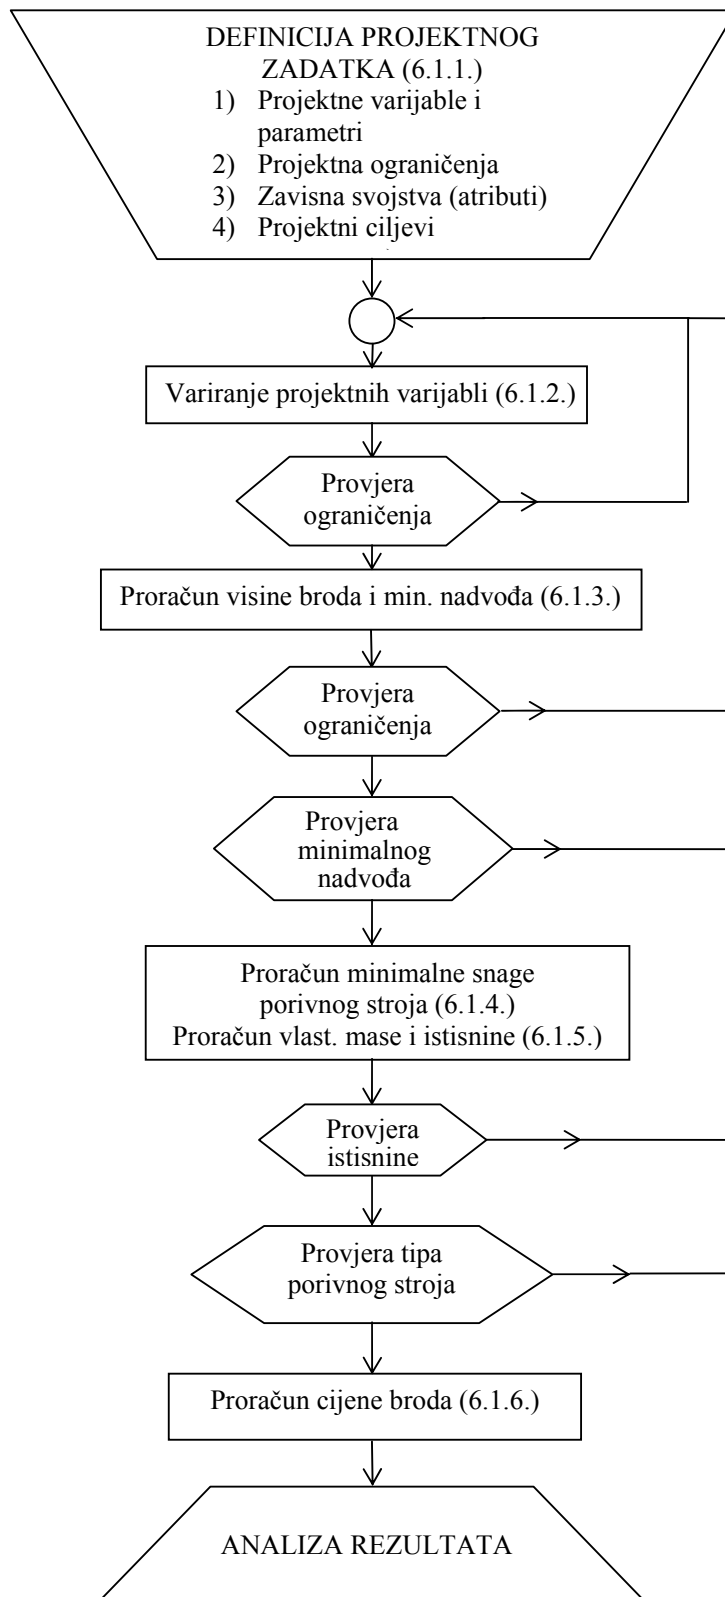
DEFINICIJA PROJEKTNOG ZADATKA (6.1.1.)
1) Projektne varijable i parametri
2) Projektna ograničenja
3) Zavisna svojstva (atributi)
4) Projektni ciljevi

Variranje projektnih varijabli (6.1.2.)

Provjera ograničenja

Proračun visine broda i min. nadvođa (6.1.3.)

Provjera ograničenja

Provjera minimalnog nadvođa

Proračun minimalne snage porivnog stroja (6.1.4.)
Proračun vlast. mase i istisnine (6.1.5.)

Provjera istisnine

Provjera tipa porivnog stroja

Proračun cijene broda (6.1.6.)

ANALIZA REZULTATA